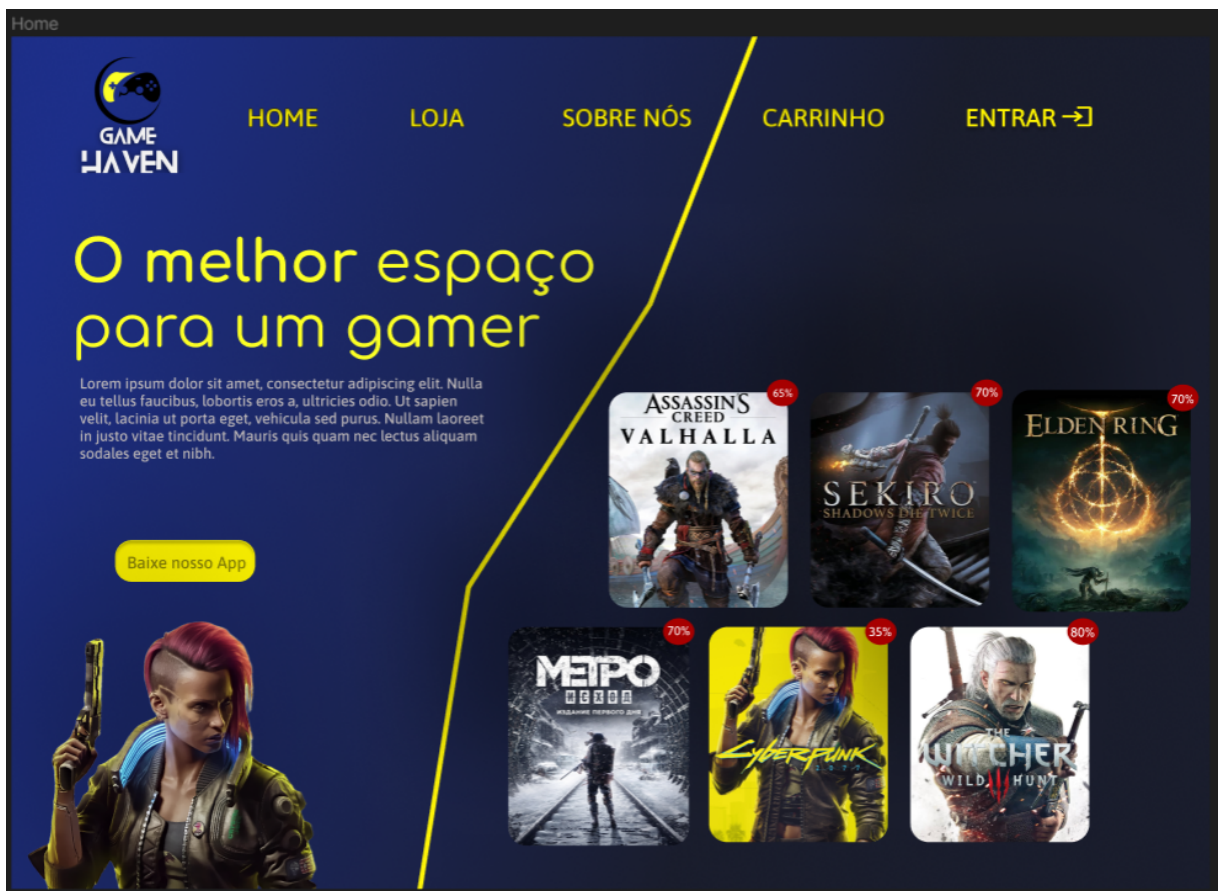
Home

GAME HAVEN

HOME LOJA SOBRE NÓS CARRINHO ENTRAR

O melhor espaço para um gamer

Lorem ipsum dolor sit amet, consectetur adipiscing elit. Nulla eu tellus faucibus, lobortis eros a, ultricies odio. Ut sapien velit, lacinia ut porta eget, vehicula sed purus. Nullam laoreet in justo vitae tincidunt. Mauris quis quam nec lectus aliquam sodales eget et nibh.

Baixe nosso App

65%
ASSASSINS CREED VALHALLA

70%
SEKIRO SHADOWS DIE TWICE

70%
ELDEN RING

70%
METRO EXODUS
ИЗДАНИЕ ПЕРВОГО ДНЯ

35%
Cyberpunk

80%
THE WITCHER WILD HUNT